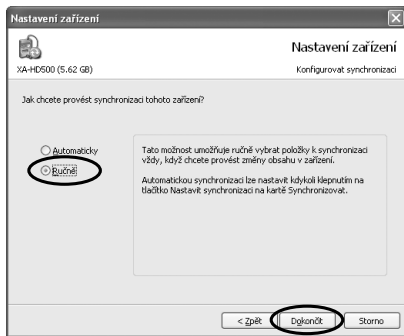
Nastavení zařízení

Nastavení zařízení

XA-HD500 (5.62 GB)

Konfigurovat synchronizaci

Jak chcete provést synchronizaci tohoto zařízení?

Automaticky

Ručně

Tato možnost umožňuje ručně vybrat položky k synchronizaci vždy, když chcete provést změny obsahu v zařízení.

Automatickou synchronizaci lze nastavit kdykoli klepnutím na tlačítko Nastavit synchronizaci na kartě Synchronizovat.

< Zpět

Dokončit

Storno